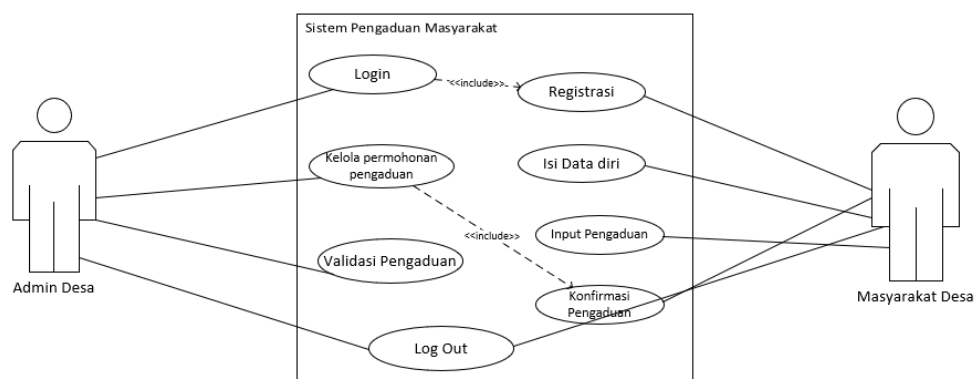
Sistem Pengaduan Masyarakat

Login

<<include>>

Registrasi

Kelola permohonan pengaduan

Isi Data diri

<<include>>

Input Pengaduan

Validasi Pengaduan

Konfirmasi Pengaduan

Log Out

Admin Desa

Masyarakat Desa